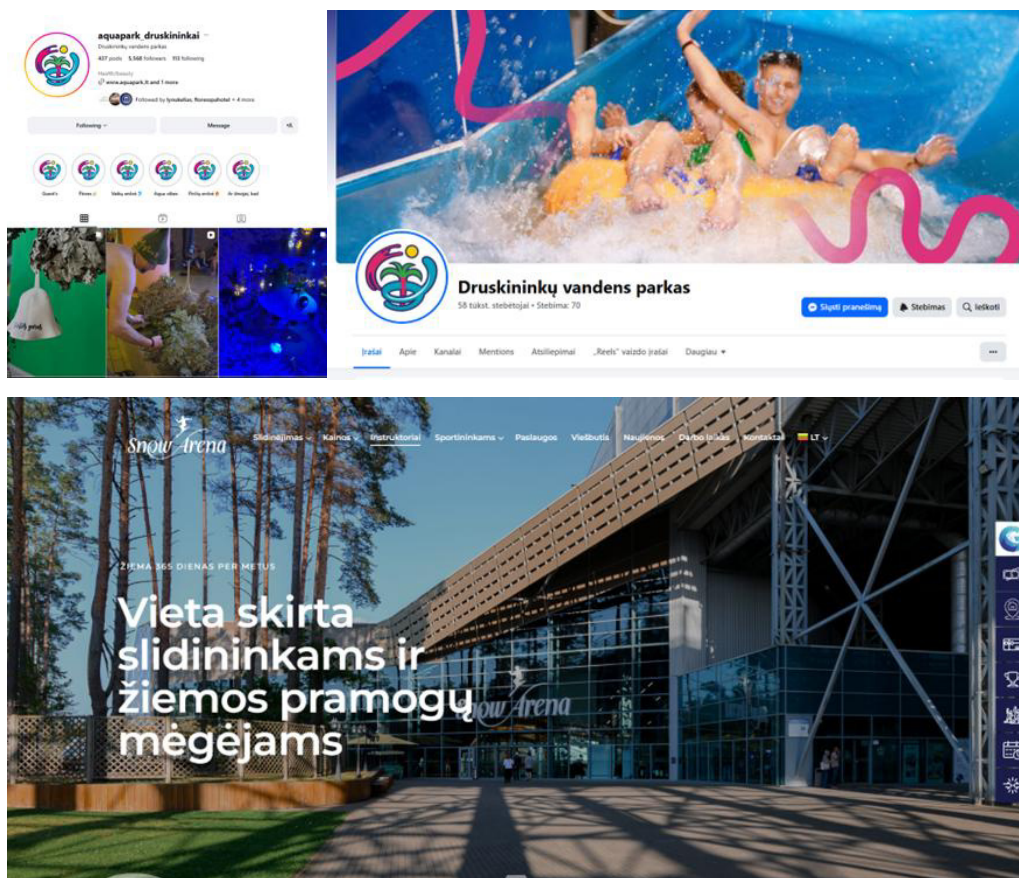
aquapark_druskininkai
Druskininkų vandens parkas
437 posts 5,568 followers 113 following
Health/beauty
www.aquapark.lt and 1 more
Followed by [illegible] + 4 more

Following Message

Guest's Pirtes Vaikų erdvė Aqua vibes Pirčių erdvė Ar žinojai, kad

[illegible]

Druskininkų vandens parkas
58 tūkst. stebėtojai • Stebima: 70
Siųsti pranešimą Stebimas Ieškoti

Įrašai Apie Kanalai Mentions Atsiliepimai „Reels" vaizdo įrašai Daugiau

Snow Arena
Slidinėjimas Kainos Instruktoriai Sportininkams Paslaugos Viešbutis Naujienos Darbo laikas Kontaktai LT

ŽIEMA 365 DIENAS PER METUS

Vieta skirta slidininkams ir žiemos pramogų mėgėjams

Snow Arena